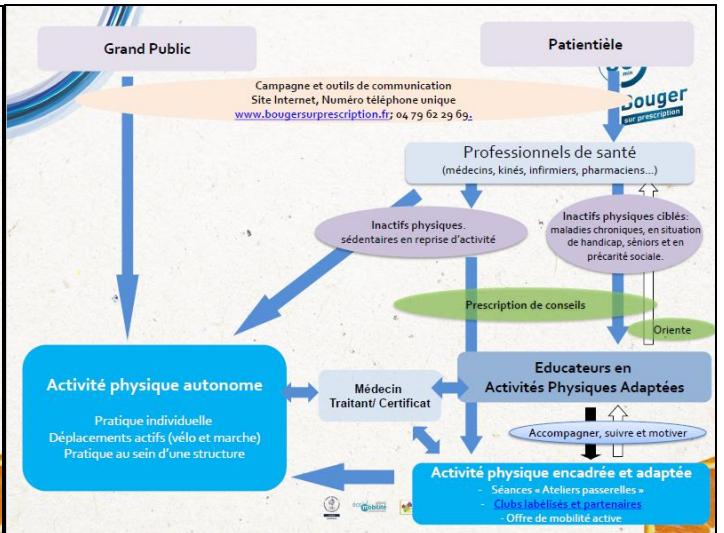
Grand Public

Patientièle

Campagne et outils de communication
Site Internet, Numéro téléphone unique
www.bougersurprescription.fr; 04 79 62 29 69.

Bouger
sur prescription

Professionnels de santé
(médecins, kinés, infirmiers, pharmaciens…)

Inactifs physiques.
sédentaires en reprise d'activité

Inactifs physiques ciblés:
maladies chroniques, en situation de handicap, séniors et en précarité sociale.

Prescription de conseils

Oriente

Activité physique autonome

Pratique individuelle
Déplacements actifs (vélo et marche)
Pratique au sein d'une structure

Médecin
Traitant/ Certificat

Educateurs en
Activités Physiques Adaptées

Accompagner, suivre et motiver

Activité physique encadrée et adaptée
- Séances « Ateliers passerelles »
- Clubs labélisés et partenaires
- Offre de mobilité active

mobilité